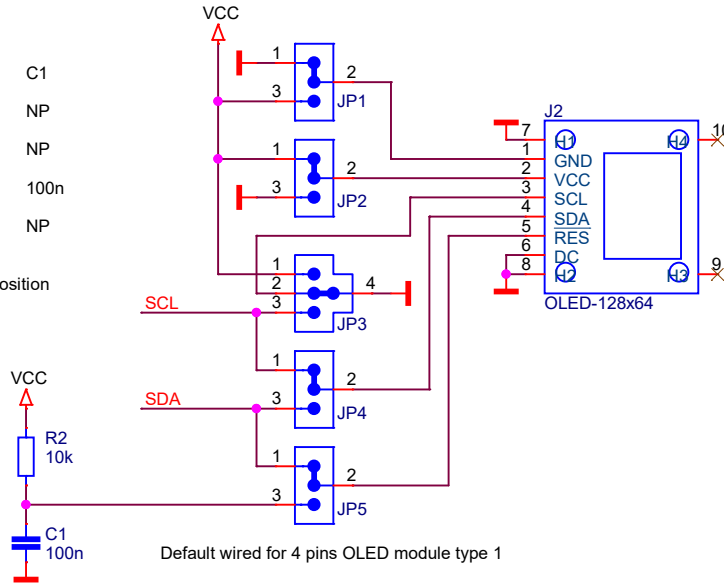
C1
NP
NP
100n
NP
osition

VCC
1
2
3
JP1
1
2
3
JP2
1
2
3
4
JP3
SCL
1
2
3
JP4
SDA
1
2
3
JP5

J2
7
1
2
3
4
5
6
8
H1
GND
VCC
SCL
SDA
RES
DC
H2
H4
H3
10
9
OLED-128x64

VCC
R2
10k
C1
100n

Default wired for 4 pins OLED module type 1